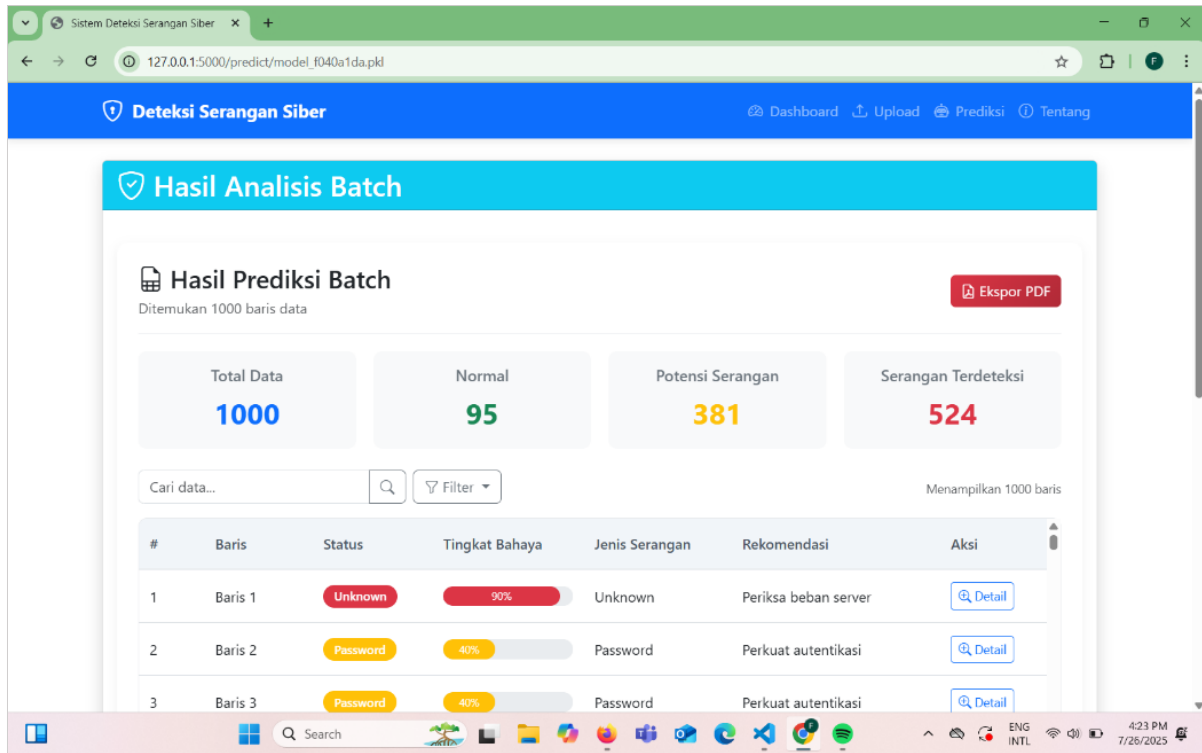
Sistem Deteksi Serangan Siber

127.0.0.1:5000/predict/model_f040a1da.pkl

Deteksi Serangan Siber

Dashboard Upload Prediksi Tentang

Hasil Analisis Batch

Hasil Prediksi Batch

Ditemukan 1000 baris data

Ekspor PDF

Total Data
1000

Normal
95

Potensi Serangan
381

Serangan Terdeteksi
524

Cari data...

Filter

Menampilkan 1000 baris

| # | Baris | Status | Tingkat Bahaya | Jenis Serangan | Rekomendasi | Aksi |
|---|---|---|---|---|---|---|
| 1 | Baris 1 | Unknown | 90% | Unknown | Periksa beban server | Detail |
| 2 | Baris 2 | Password | 40% | Password | Perkuat autentikasi | Detail |
| 3 | Baris 3 | Password | 40% | Password | Perkuat autentikasi | Detail |

Search

ENG INTL

4:23 PM
7/26/2025